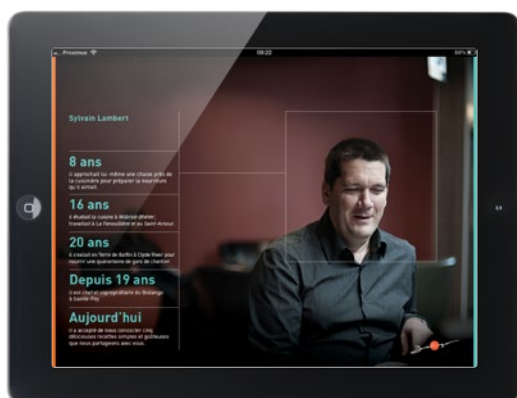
Proximus

09:22

60%

Sylvain Lambert

8 ans

Il approchait lui-même une chaise près de la cuisinière pour préparer la nourriture qu'il aimait.

16 ans

Il étudiait la cuisine à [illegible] et travaillait à La Fenouillère et au Saint-Amour.

20 ans

Il passait au Terre de Buffon à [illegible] pour nourrir une quarantaine de gars de chantier.

Depuis 19 ans

Il est chef et copropriétaire du Bistango à Sainte-Foy.

Aujourd'hui

Il a accepté de nous consacrer cinq délicieuses recettes simples et gourmandes que nous partageons avec vous.